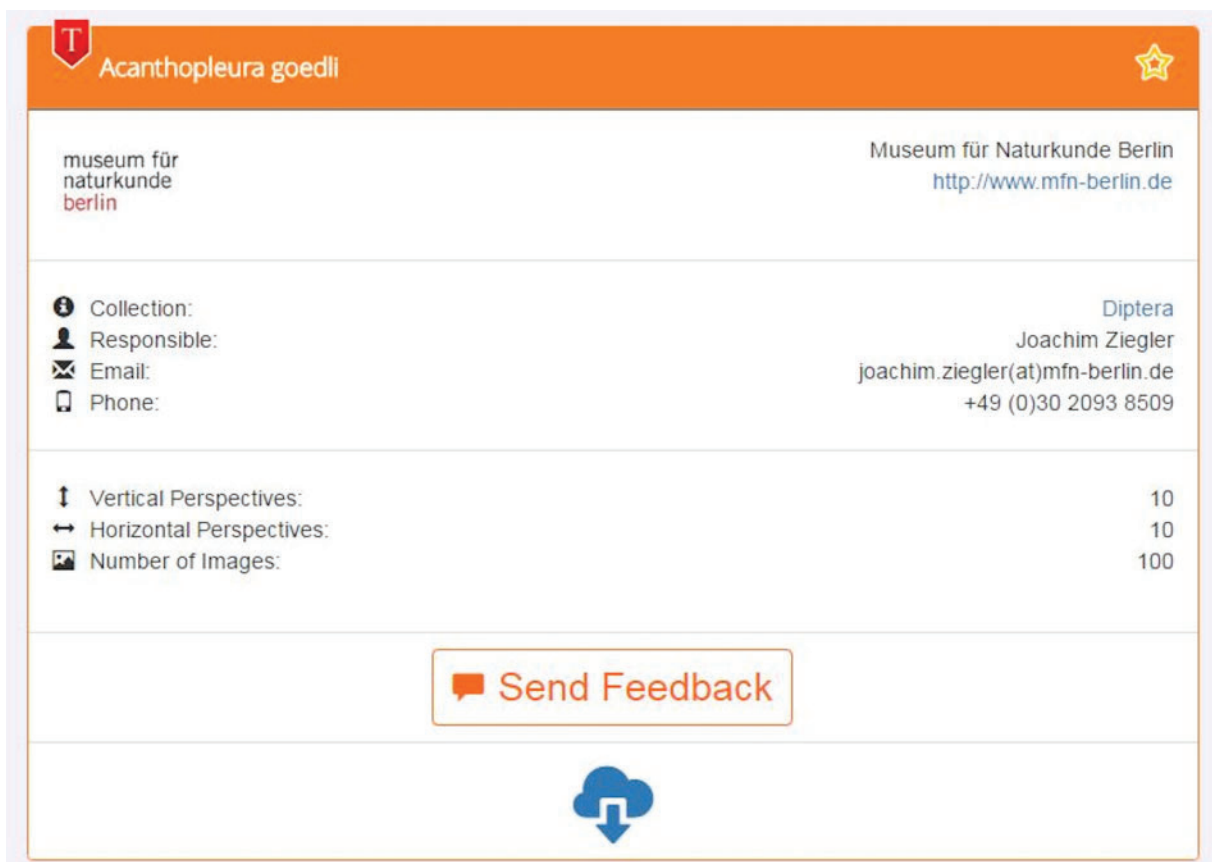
T

Acanthopleura goedli

museum für naturkunde berlin

Museum für Naturkunde Berlin
http://www.mfn-berlin.de

| | |
|---|---|
| Collection: | Diptera |
| Responsible: | Joachim Ziegler |
| Email: | joachim.ziegler(at)mfn-berlin.de |
| Phone: | +49 (0)30 2093 8509 |

| | |
|---|---|
| Vertical Perspectives: | 10 |
| Horizontal Perspectives: | 10 |
| Number of Images: | 100 |

Send Feedback